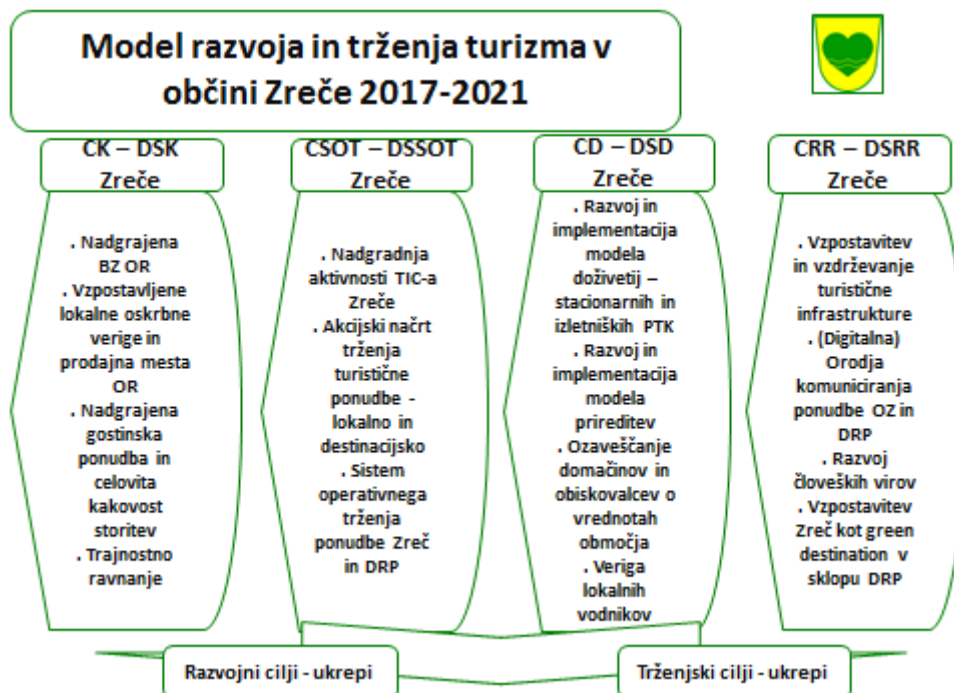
Model razvoja in trženja turizma v občini Zreče 2017-2021

CK – DSK Zreče

. Nadgrajena BZ OR
. Vzpostavljene lokalne oskrbne verige in prodajna mesta OR
. Nadgrajena gostinska ponudba in celovita kakovost storitev
. Trajnostno ravnanje

CSOT – DSSOT Zreče

. Nadgradnja aktivnosti TIC-a Zreče
. Akcijski načrt trženja turistične ponudbe - lokalno in destinacijsko
. Sistem operativnega trženja ponudbe Zreč in DRP

CD – DSD Zreče

. Razvoj in implementacija modela doživetij – stacionarnih in izletniških PTK
. Razvoj in implementacija modela prireditev
. Ozaveščanje domačinov in obiskovalcev o vrednotah območja
. Veriga lokalnih vodnikov

CRR – DSRR Zreče

. Vzpostavitev in vzdrževanje turistične infrastrukture
. (Digitalna) Orodja komuniciranja ponudbe OZ in DRP
. Razvoj človeških virov
. Vzpostavitev Zreč kot green destination v sklopu DRP

Razvojni cilji - ukrepi

Trženjski cilji - ukrepi